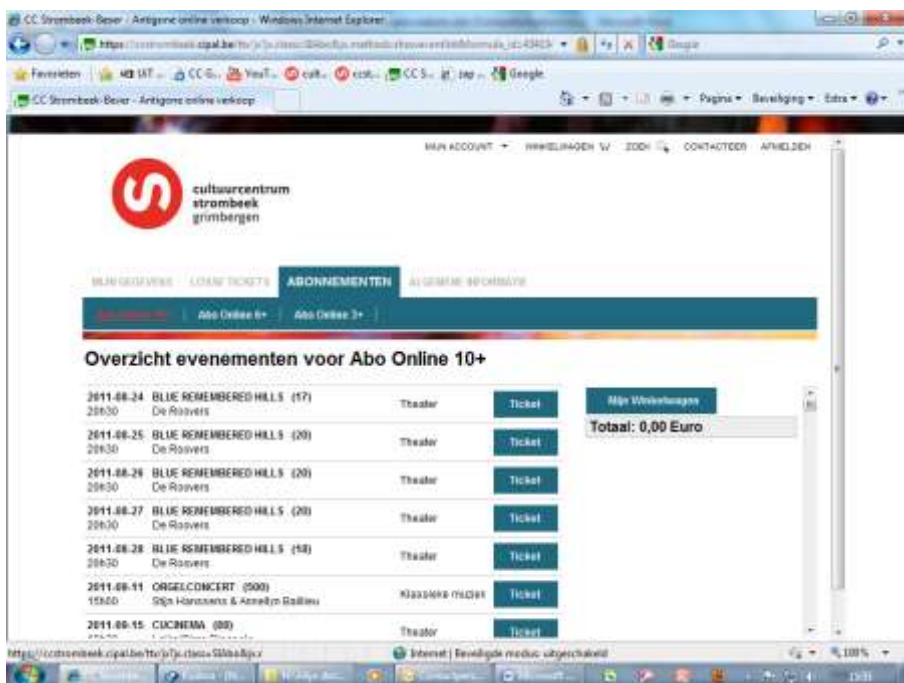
CC Strombeek-Bever - Antigone online verkoop - Windows Internet Explorer

https://ccstrombeek.cipal.be/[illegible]

Favorieten | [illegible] | CC-G... | YouT... | cult... | ccst... | CC S... | zap ... | Google

CC Strombeek-Bever - Antigone online verkoop

Pagina ▾ Beveiliging ▾ Extra ▾

MIJN ACCOUNT ▾ WINKELWAGEN ZOEK CONTACTEER AFMELDEN

cultuurcentrum strombeek grimbergen

MIJN GEGEVENS | LOSSE TICKETS | ABONNEMENTEN | ALGEMENE INFORMATIE

Abo Online 10+ | Abo Online 6+ | Abo Online 3+

Overzicht evenementen voor Abo Online 10+

| | | |
|---|---|---|
| 2011-08-24 20h30 BLUE REMEMBERED HILLS (17) De Roovers | Theater | Ticket |
| 2011-08-25 20h30 BLUE REMEMBERED HILLS (20) De Roovers | Theater | Ticket |
| 2011-08-26 20h30 BLUE REMEMBERED HILLS (20) De Roovers | Theater | Ticket |
| 2011-08-27 20h30 BLUE REMEMBERED HILLS (20) De Roovers | Theater | Ticket |
| 2011-08-28 20h30 BLUE REMEMBERED HILLS (18) De Roovers | Theater | Ticket |
| 2011-09-11 15h00 ORGELCONCERT (500) Stijn Hanssens & Annelyn Baillieu | Klassieke muziek | Ticket |
| 2011-09-15 CUCINEMA (80) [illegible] | Theater | Ticket |

Mijn Winkelwagen
Totaal: 0,00 Euro

https://ccstrombeek.cipal.be/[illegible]
Internet | Beveiligde modus: uitgeschakeld
100%